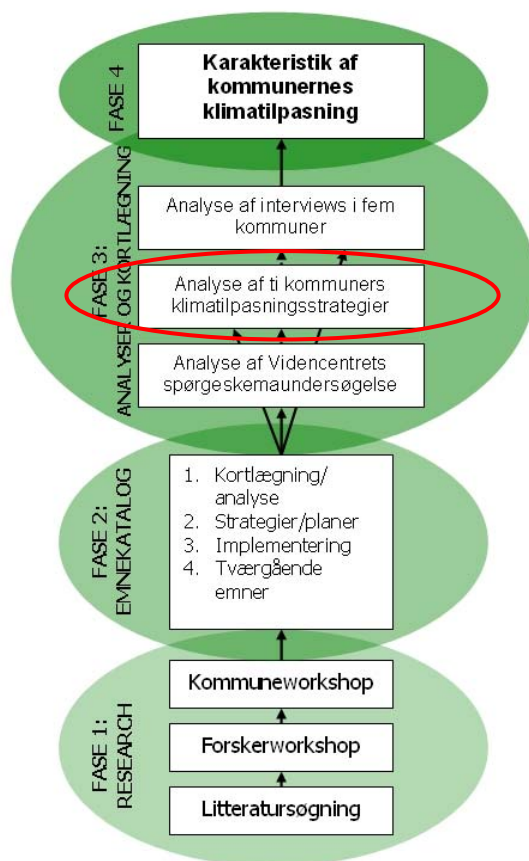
FASE 4

Karakteristik af kommunernes klimatilpasning

FASE 3: ANALYSER OG KORTLÆGNING

Analyse af interviews i fem kommuner

Analyse af ti kommuners klimatilpasningsstrategier

Analyse af Videncentrets spørgeskemaundersøgelse

FASE 2: EMNEKATALOG

1. Kortlægning/ analyse
2. Strategier/planer
3. Implementering
4. Tværgående emner

FASE 1: RESEARCH

Kommuneworkshop

Forskerworkshop

Litteratursøgning